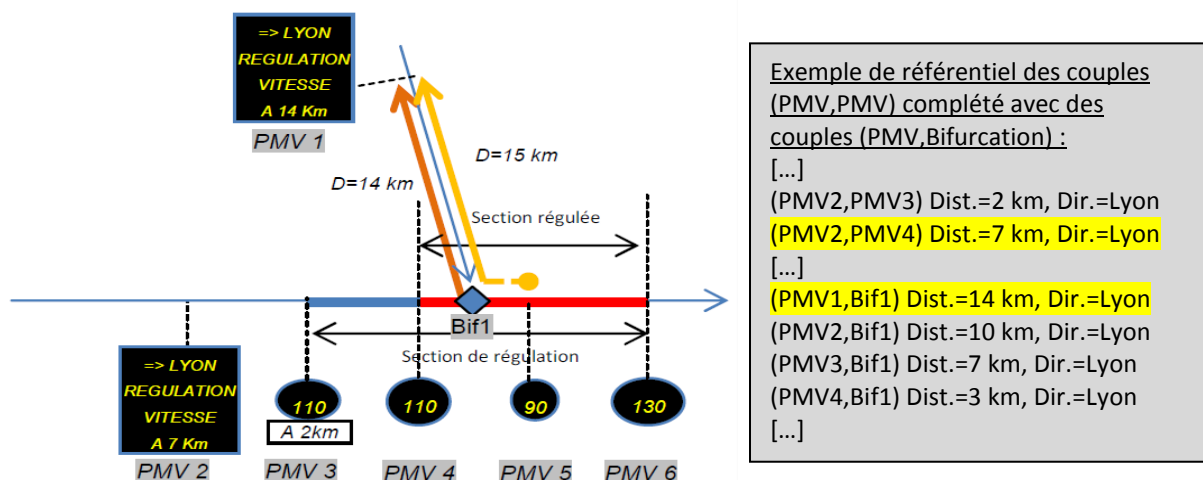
=> LYON
REGULATION
VITESSE
A 14 Km

PMV 1

D=15 km

D=14 km

Section régulée

Bif1

Section de régulation

=> LYON
REGULATION
VITESSE
A 7 Km

110

A 2km

110

90

130

PMV 2
PMV 3
PMV 4
PMV 5
PMV 6

Exemple de référentiel des couples (PMV,PMV) complété avec des couples (PMV,Bifurcation) :
[…]
(PMV2,PMV3) Dist.=2 km, Dir.=Lyon
(PMV2,PMV4) Dist.=7 km, Dir.=Lyon
[…]
(PMV1,Bif1) Dist.=14 km, Dir.=Lyon
(PMV2,Bif1) Dist.=10 km, Dir.=Lyon
(PMV3,Bif1) Dist.=7 km, Dir.=Lyon
(PMV4,Bif1) Dist.=3 km, Dir.=Lyon
[…]